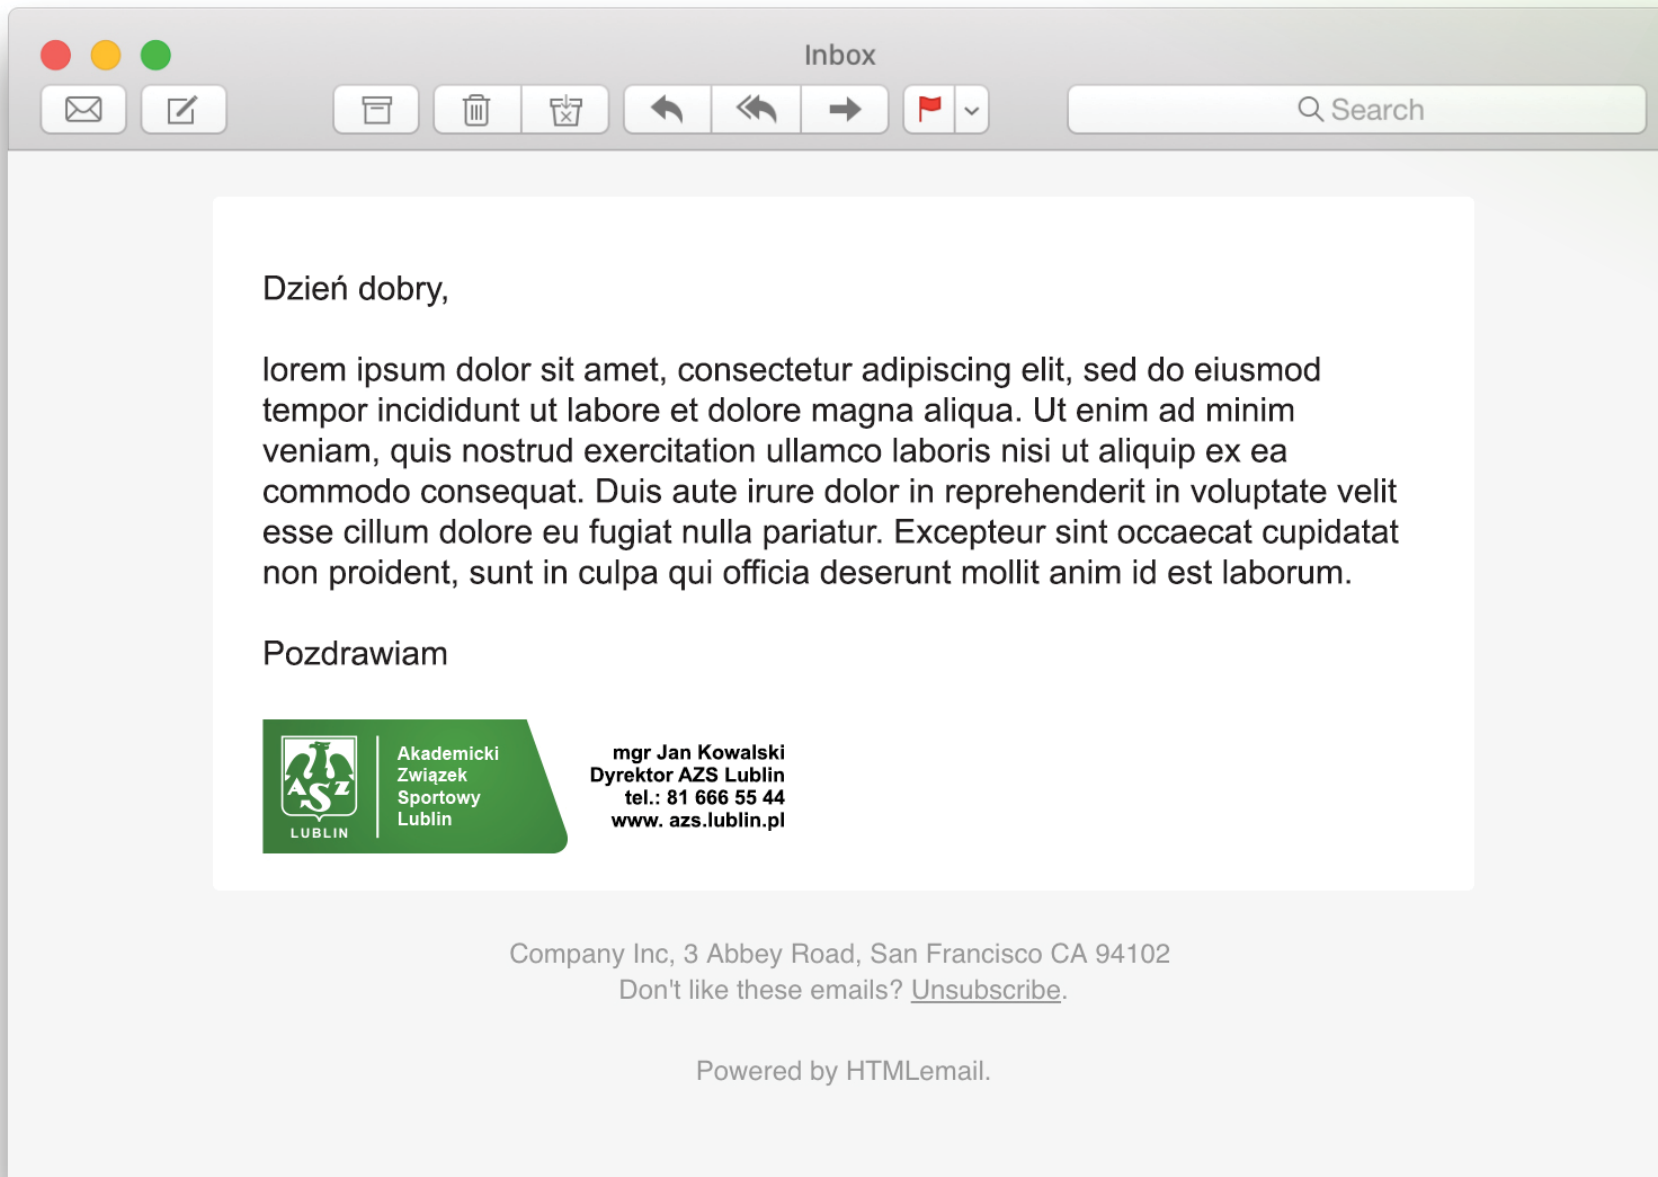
Inbox

Search

Dzień dobry,

lorem ipsum dolor sit amet, consectetur adipiscing elit, sed do eiusmod tempor incididunt ut labore et dolore magna aliqua. Ut enim ad minim veniam, quis nostrud exercitation ullamco laboris nisi ut aliquip ex ea commodo consequat. Duis aute irure dolor in reprehenderit in voluptate velit esse cillum dolore eu fugiat nulla pariatur. Excepteur sint occaecat cupidatat non proident, sunt in culpa qui officia deserunt mollit anim id est laborum.

Pozdrawiam

AZS LUBLIN

Akademicki Związek Sportowy Lublin

mgr Jan Kowalski
Dyrektor AZS Lublin
tel.: 81 666 55 44
www. azs.lublin.pl

Company Inc, 3 Abbey Road, San Francisco CA 94102
Don't like these emails? Unsubscribe.

Powered by HTMLemail.